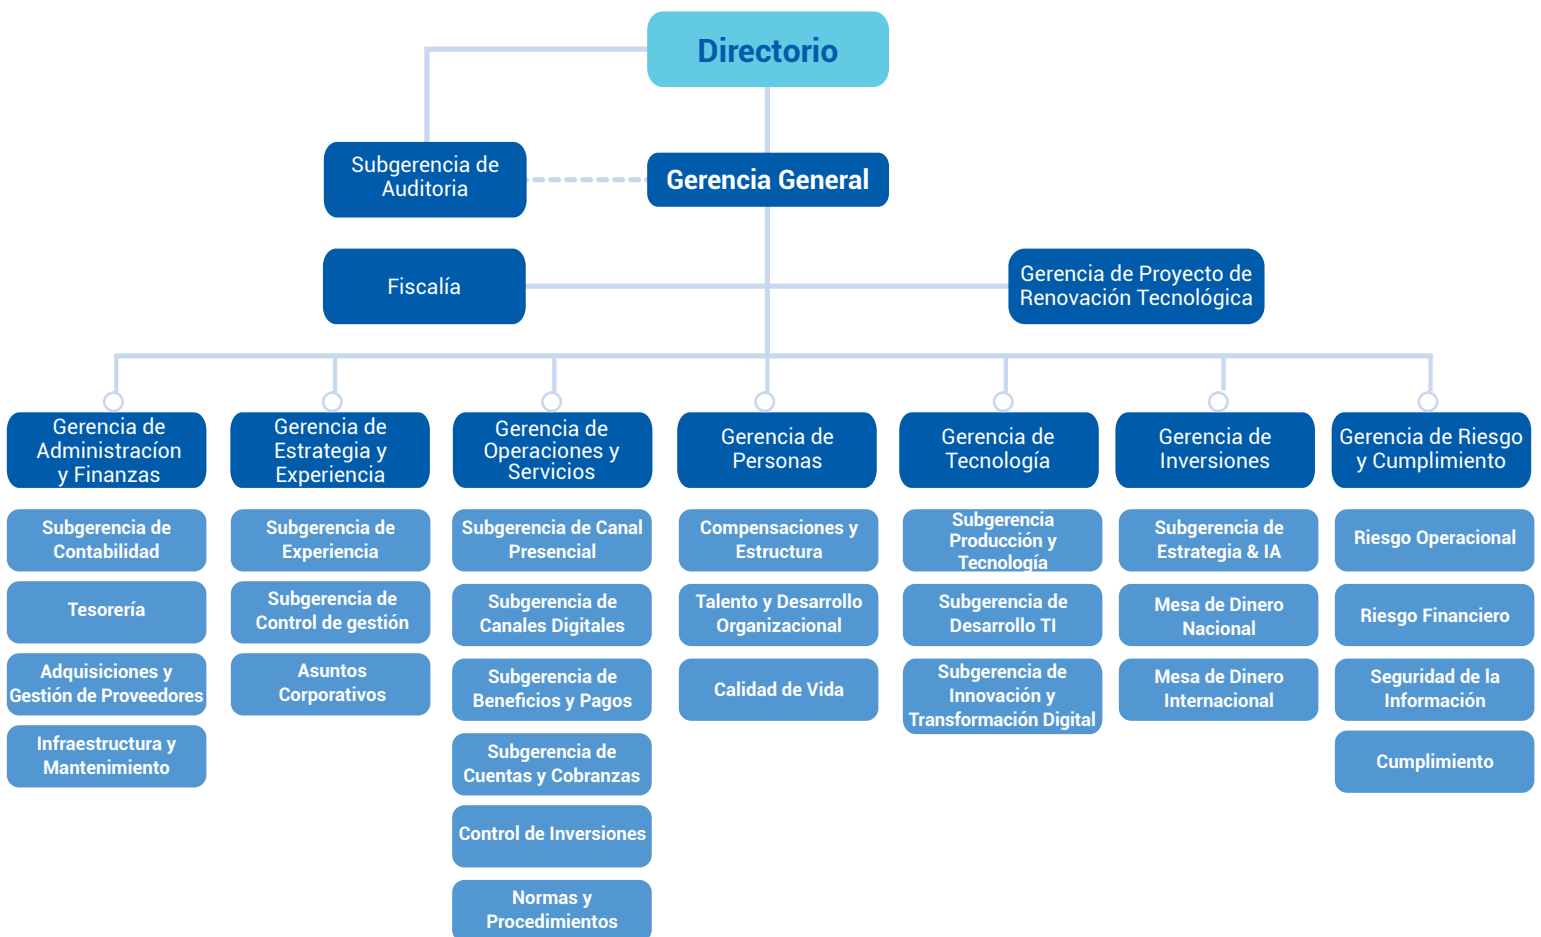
Directorio

Subgerencia de Auditoria

Gerencia General

Fiscalía

Gerencia de Proyecto de Renovación Tecnológica

Gerencia de Administracíon y Finanzas

Subgerencia de Contabilidad

Tesorería

Adquisiciones y Gestión de Proveedores

Infraestructura y Mantenimiento

Gerencia de Estrategia y Experiencia

Subgerencia de Experiencia

Subgerencia de Control de gestión

Asuntos Corporativos

Gerencia de Operaciones y Servicios

Subgerencia de Canal Presencial

Subgerencia de Canales Digitales

Subgerencia de Beneficios y Pagos

Subgerencia de Cuentas y Cobranzas

Control de Inversiones

Normas y Procedimientos

Gerencia de Personas

Compensaciones y Estructura

Talento y Desarrollo Organizacional

Calidad de Vida

Gerencia de Tecnología

Subgerencia Producción y Tecnología

Subgerencia de Desarrollo TI

Subgerencia de Innovación y Transformación Digital

Gerencia de Inversiones

Subgerencia de Estrategia & IA

Mesa de Dinero Nacional

Mesa de Dinero Internacional

Gerencia de Riesgo y Cumplimiento

Riesgo Operacional

Riesgo Financiero

Seguridad de la Información

Cumplimiento